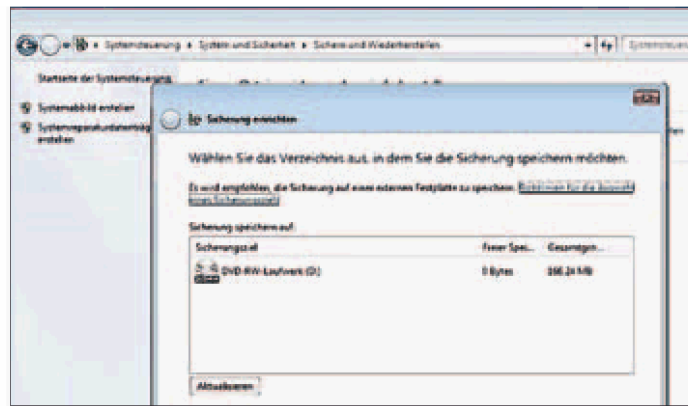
Systemsteuerung ▸ System und Sicherheit ▸ Sichern und Wiederherstellen

Systemsteuerung

Startseite der Systemsteuerung

Systemabbild erstellen

Systemreparaturdatenträger erstellen

Sicherung einrichten

Wählen Sie das Verzeichnis aus, in dem Sie die Sicherung speichern möchten.

Es wird empfohlen, die Sicherung auf einem externen Festplatte zu speichern. Richtlinien für die Auswahl eines Sicherungsziels

Sicherung speichern auf:

| Sicherungsziel | Freier Spei... | Gesamtgrö... |
|---|---|---|
| DVD-RW-Laufwerk (D:) | 0 Bytes | 356,24 MB |

Aktualisieren